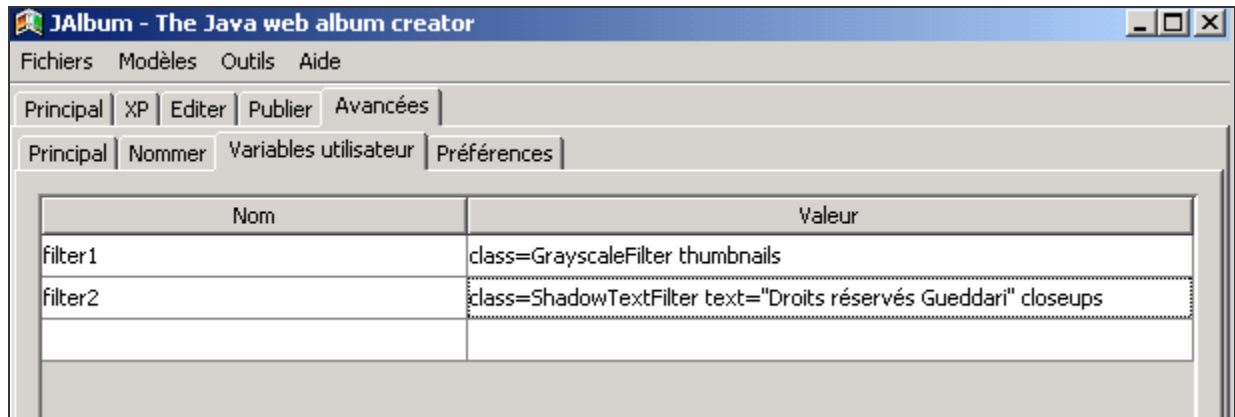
JAlbum - The Java web album creator

Fichiers Modèles Outils Aide

Principal | XP | Editer | Publier | Avancées

Principal | Nommer | Variables utilisateur | Préférences

| Nom | Valeur |
|---|---|
| filter1 | class=GrayscaleFilter thumbnails |
| filter2 | class=ShadowTextFilter text="Droits réservés Gueddari" closeups |
| | |